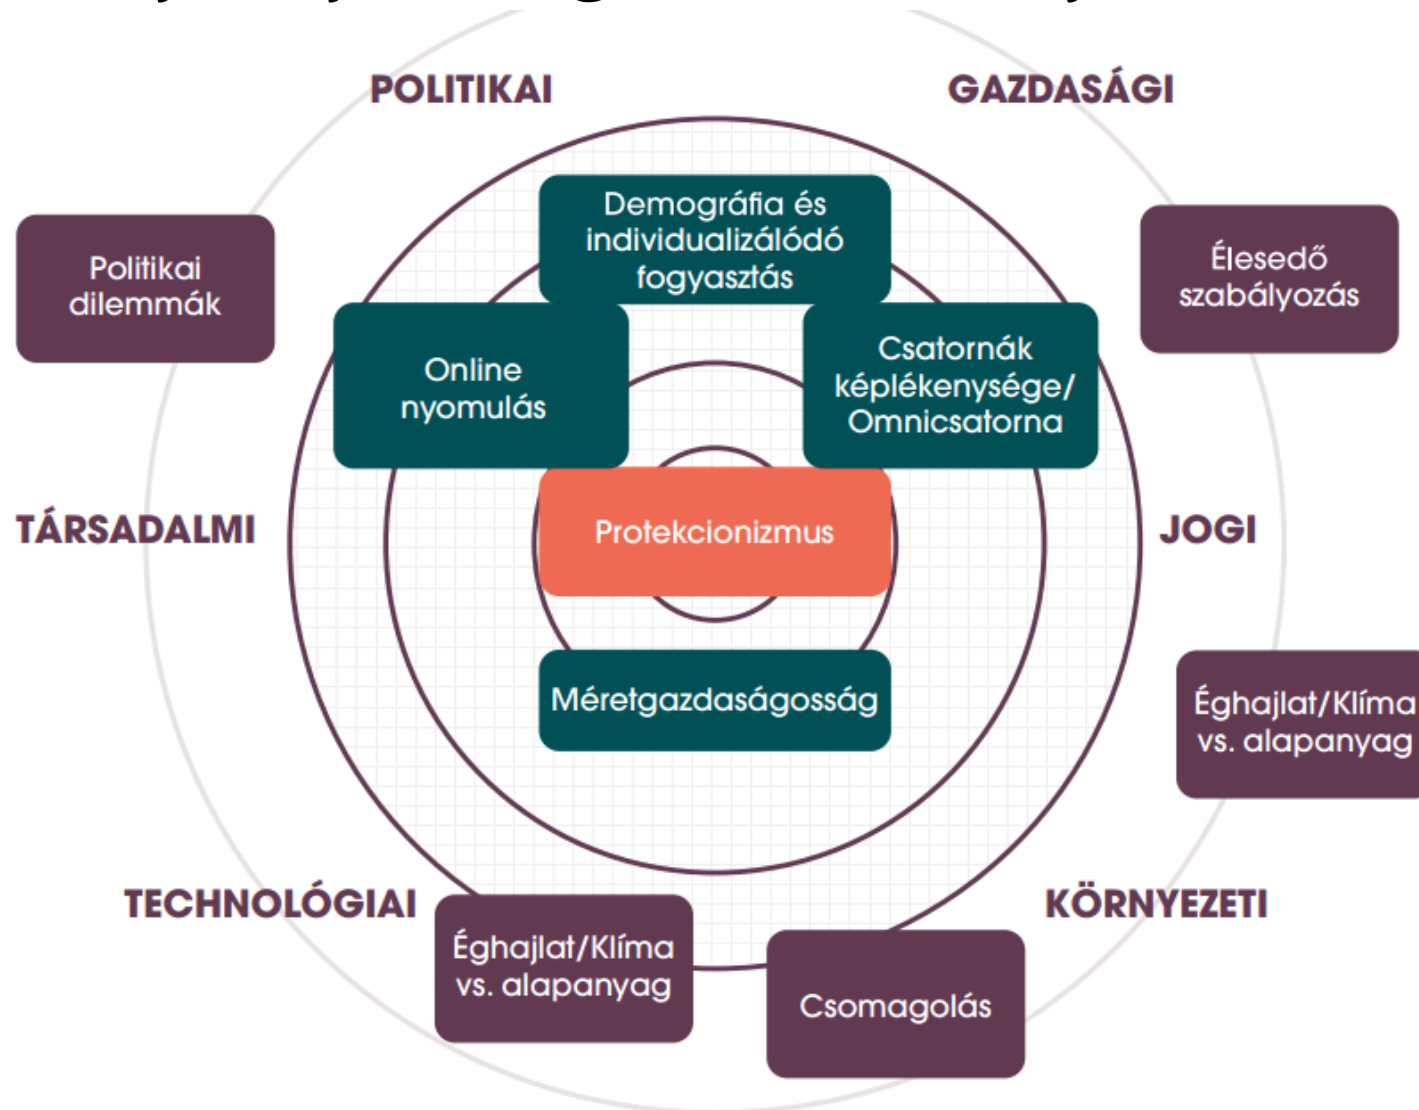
POLITIKAI

GAZDASÁGI

Politikai dilemmák

Demográfia és individualizálódó fogyasztás

Élesedő szabályozás

Online nyomulás

Csatornák képlékenysége/ Omnicsatorna

TÁRSADALMI

Protekcionizmus

JOGI

Méretgazdaságosság

Éghajlat/Klíma vs. alapanyag

TECHNOLÓGIAI

KÖRNYEZETI

Éghajlat/Klíma vs. alapanyag

Csomagolás